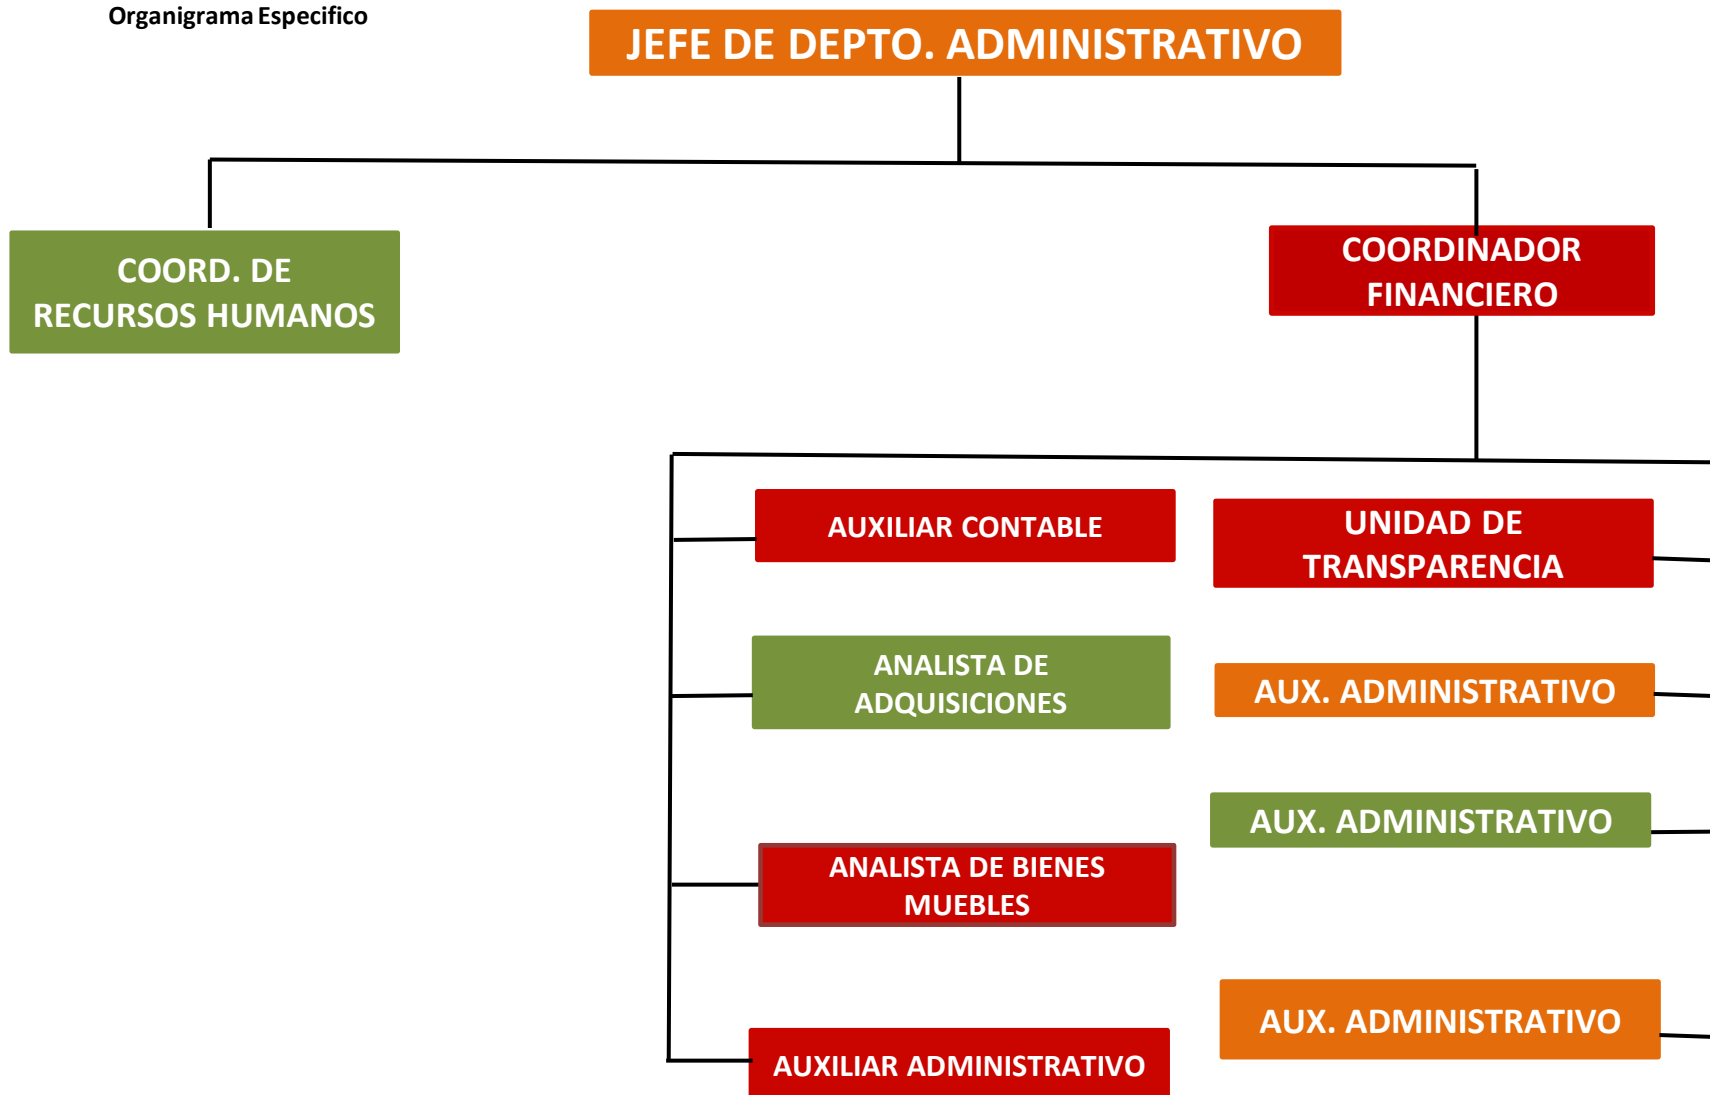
Organigrama Especifico

JEFE DE DEPTO. ADMINISTRATIVO

COORD. DE RECURSOS HUMANOS

COORDINADOR FINANCIERO

AUXILIAR CONTABLE

UNIDAD DE TRANSPARENCIA

ANALISTA DE ADQUISICIONES

AUX. ADMINISTRATIVO

AUX. ADMINISTRATIVO

ANALISTA DE BIENES MUEBLES

AUX. ADMINISTRATIVO

AUXILIAR ADMINISTRATIVO